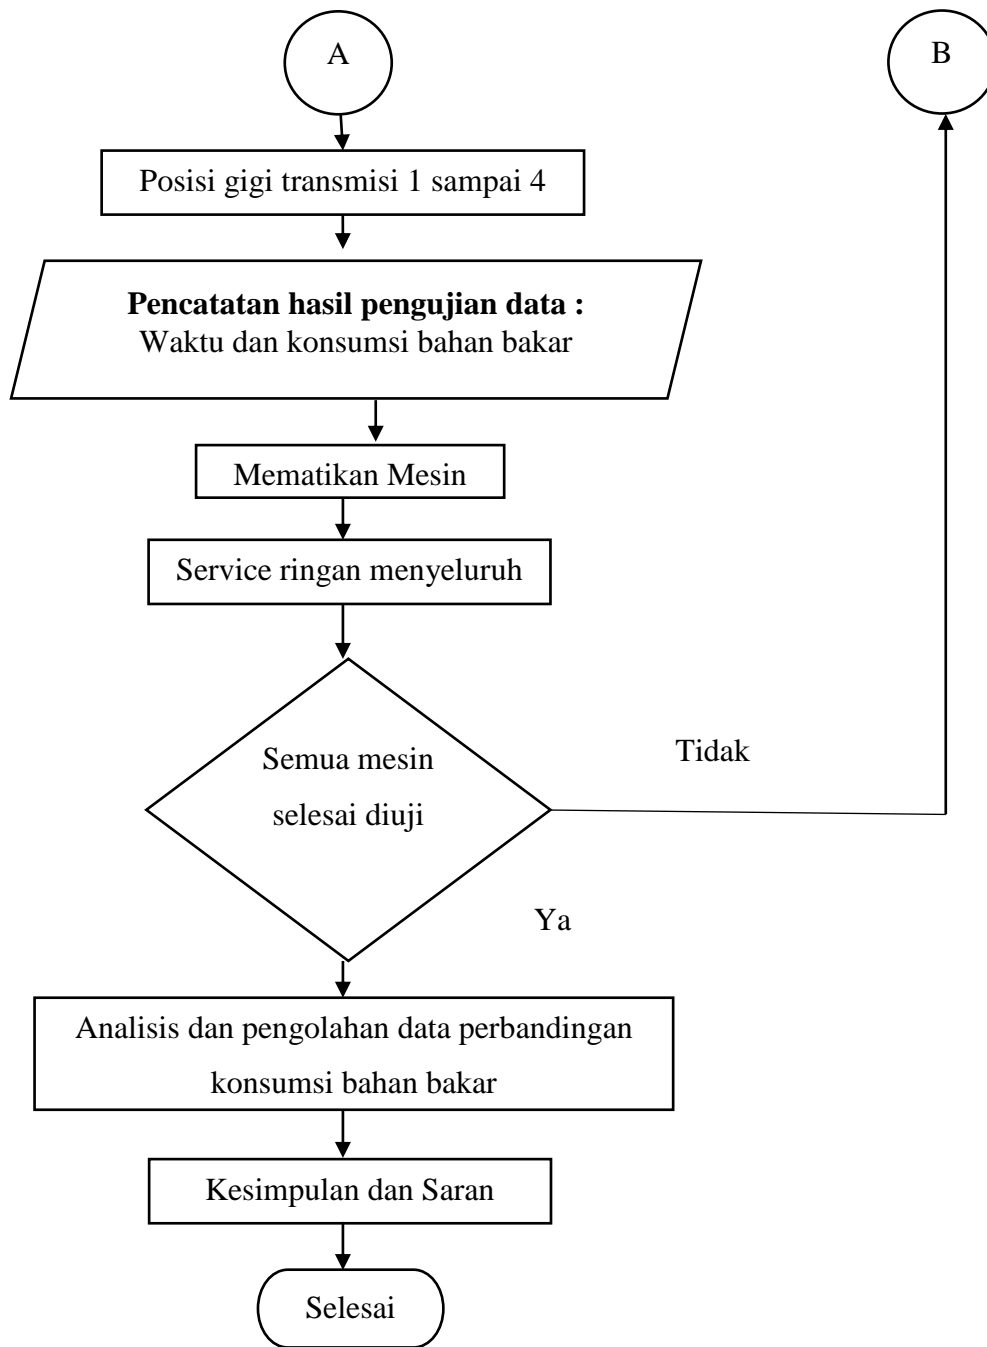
A

B

Posisi gigi transmisi 1 sampai 4

**Pencatatan hasil pengujian data :**
Waktu dan konsumsi bahan bakar

Mematikan Mesin

Service ringan menyeluruh

Semua mesin selesai diuji

Tidak

Ya

Analisis dan pengolahan data perbandingan konsumsi bahan bakar

Kesimpulan dan Saran

Selesai